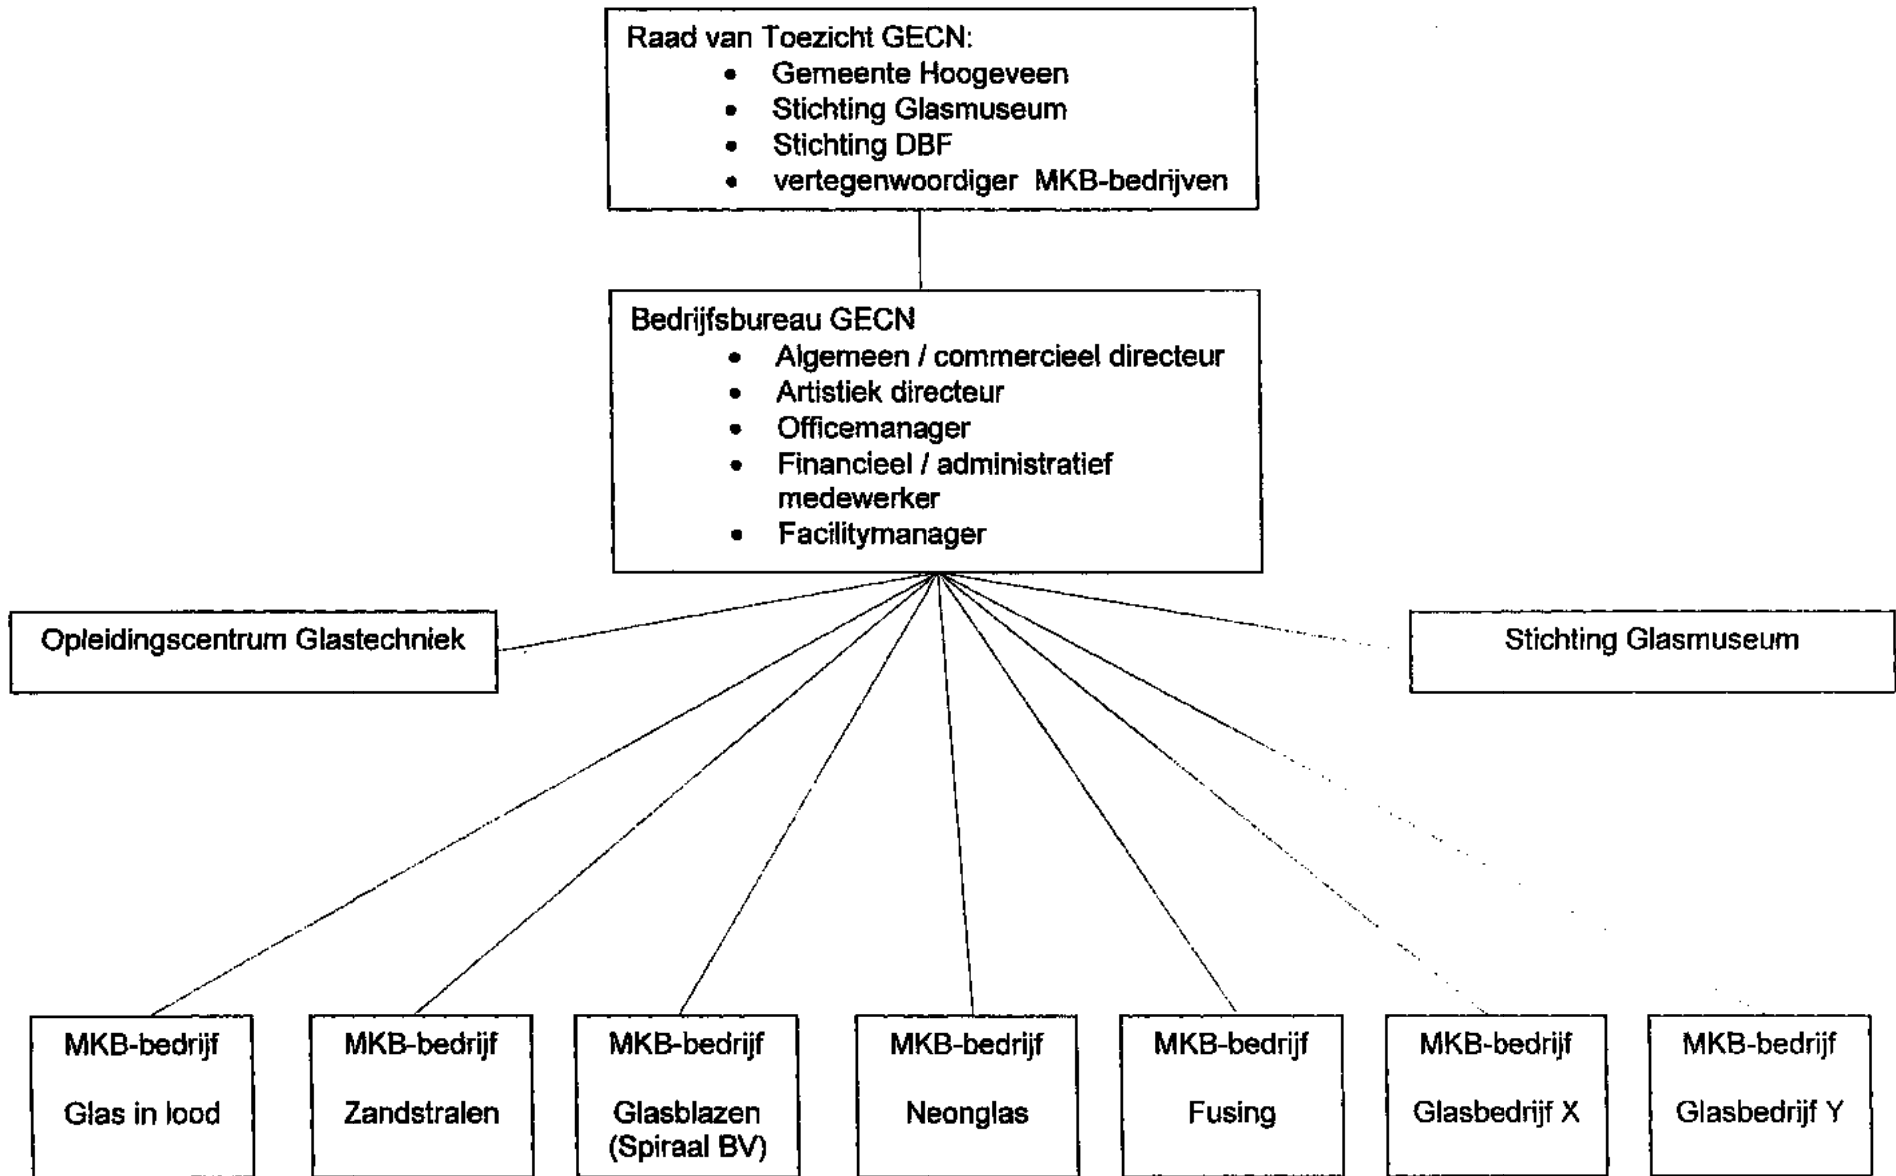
Raad van Toezicht GECN:
- Gemeente Hoogeveen
- Stichting Glasmuseum
- Stichting DBF
- vertegenwoordiger MKB-bedrijven

Bedrijfsbureau GECN
- Algemeen / commercieel directeur
- Artistiek directeur
- Officemanager
- Financieel / administratief medewerker
- Facilitymanager

Opleidingscentrum Glastechniek

Stichting Glasmuseum

MKB-bedrijf
Glas in lood

MKB-bedrijf
Zandstralen

MKB-bedrijf
Glasblazen (Spiraal BV)

MKB-bedrijf
Neonglas

MKB-bedrijf
Fusing

MKB-bedrijf
Glasbedrijf X

MKB-bedrijf
Glasbedrijf Y